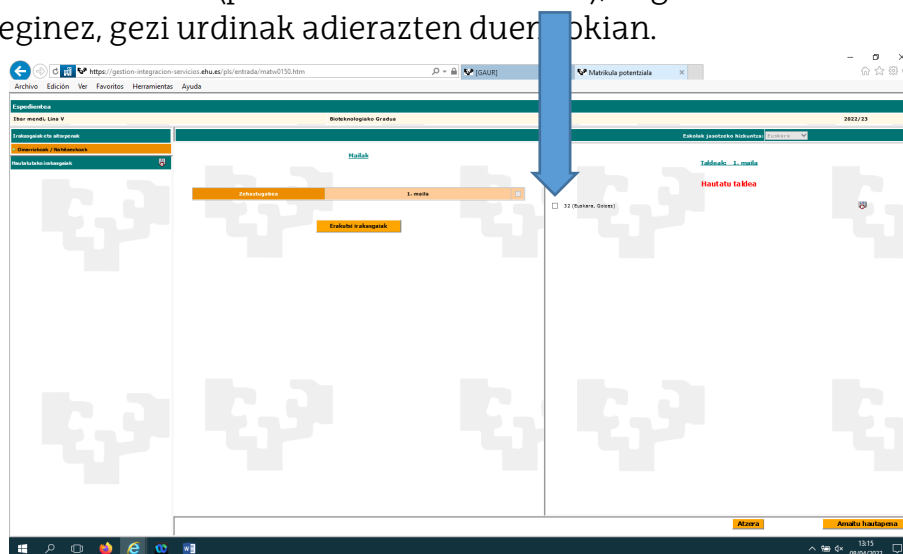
eginez, gezi urdinak adierazten duen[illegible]okian.

https://gestion-integracion-servicios.ehu.es/pls/entrada/matw0150.htm
[GAUR]
Matrikula potentziala

Archivo Edición Ver Favoritos Herramientas Ayuda

Espedientea
Ibar mendi, Lina V
Bioteknologiako Gradua
2022/23

Irakasgaiak eta altapenak
Onarrituak / Nahitaezkoak
Hautatutako irakasgaiak

Eskolak jasotzeko hizkuntza: Euskara

Mailak

Zehaztugabea
1. maila

Erakutsi irakasgaiak

Taldeak: 1. maila

Hautatu taldea

32 (Euskara, Goizez)

Atzera
Amaitu hautapena

13:15
08/04/2022